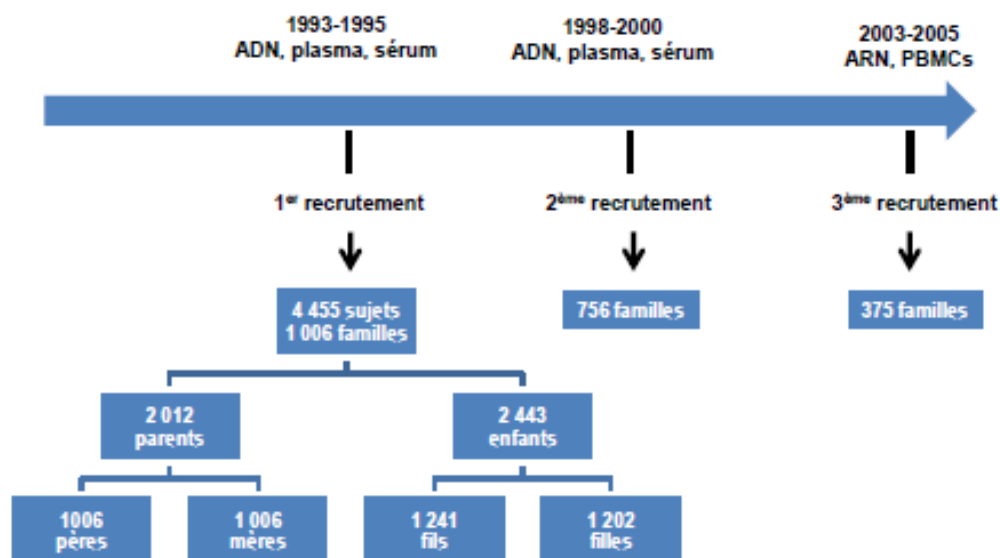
1993-1995
ADN, plasma, sérum

1998-2000
ADN, plasma, sérum

2003-2005
ARN, PBMCs

1$^{er}$ recrutement

2$^{ème}$ recrutement

3$^{ème}$ recrutement

4 455 sujets
1 006 familles

756 familles

375 familles

2 012
parents

2 443
enfants

1006
pères

1 006
mères

1 241
fils

1 202
filles